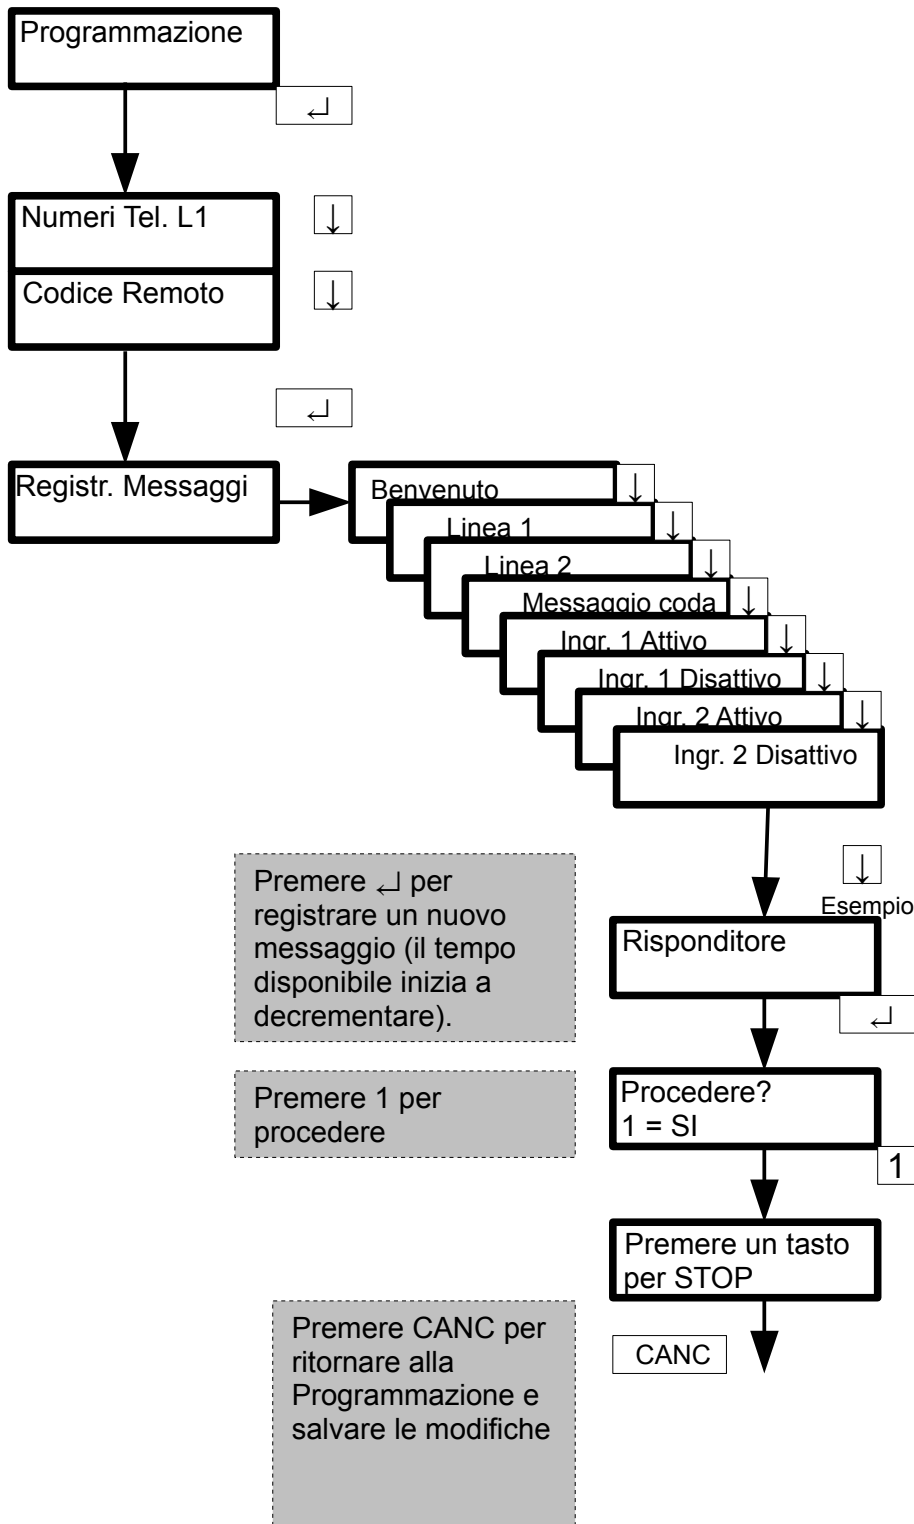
Programmazione

↵

Numeri Tel. L1

↓

Codice Remoto

↓

↵

Registr. Messaggi

Benvenuto

↓

Linea 1

↓

Linea 2

↓

Messaggio coda

↓

Ingr. 1 Attivo

↓

Ingr. 1 Disattivo

↓

Ingr. 2 Attivo

↓

Ingr. 2 Disattivo

↓

Esempio

Premere ↵ per registrare un nuovo messaggio (il tempo disponibile inizia a decrementare).

Risponditore

↵

Premere 1 per procedere

Procedere?
1 = SI

1

Premere un tasto per STOP

Premere CANC per ritornare alla Programmazione e salvare le modifiche

CANC